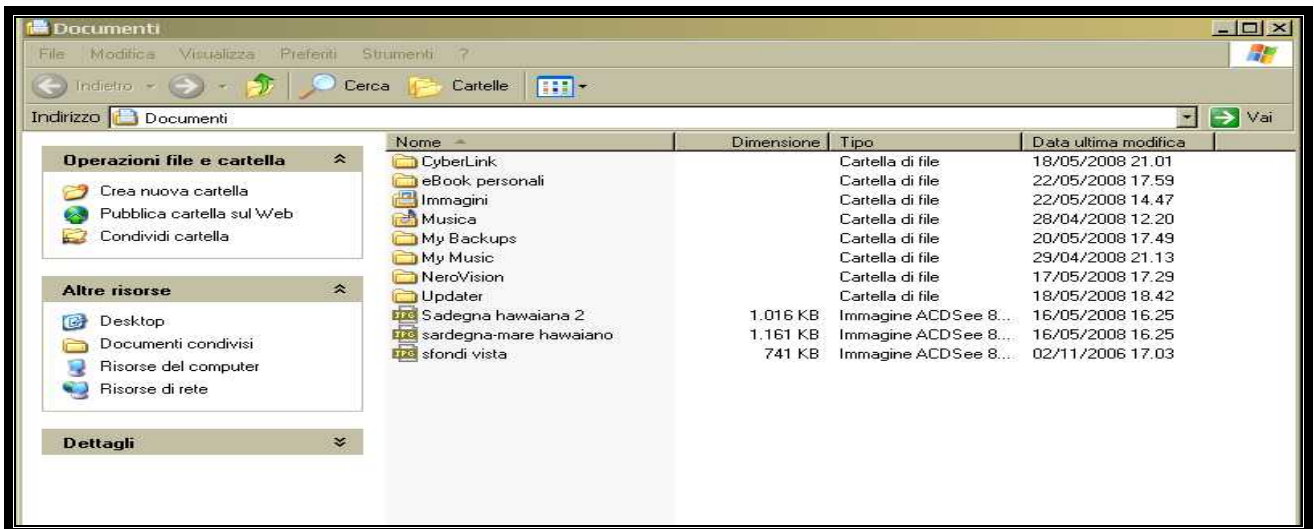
Documenti

File Modifica Visualizza Preferiti Strumenti ?

Indietro Cerca Cartelle

Indirizzo Documenti Vai

Operazioni file e cartella

Crea nuova cartella
Pubblica cartella sul Web
Condividi cartella

Altre risorse

Desktop
Documenti condivisi
Risorse del computer
Risorse di rete

Dettagli

| Nome | Dimensione | Tipo | Data ultima modifica |
|---|---|---|---|
| CyberLink | | Cartella di file | 18/05/2008 21.01 |
| eBook personali | | Cartella di file | 22/05/2008 17.59 |
| Immagini | | Cartella di file | 22/05/2008 14.47 |
| Musica | | Cartella di file | 28/04/2008 12.20 |
| My Backups | | Cartella di file | 20/05/2008 17.49 |
| My Music | | Cartella di file | 29/04/2008 21.13 |
| NeroVision | | Cartella di file | 17/05/2008 17.29 |
| Updater | | Cartella di file | 18/05/2008 18.42 |
| Sadegna hawaiana 2 | 1.016 KB | Immagine ACDSee 8... | 16/05/2008 16.25 |
| sardegna-mare hawaiano | 1.161 KB | Immagine ACDSee 8... | 16/05/2008 16.25 |
| sfondi vista | 741 KB | Immagine ACDSee 8... | 02/11/2006 17.03 |